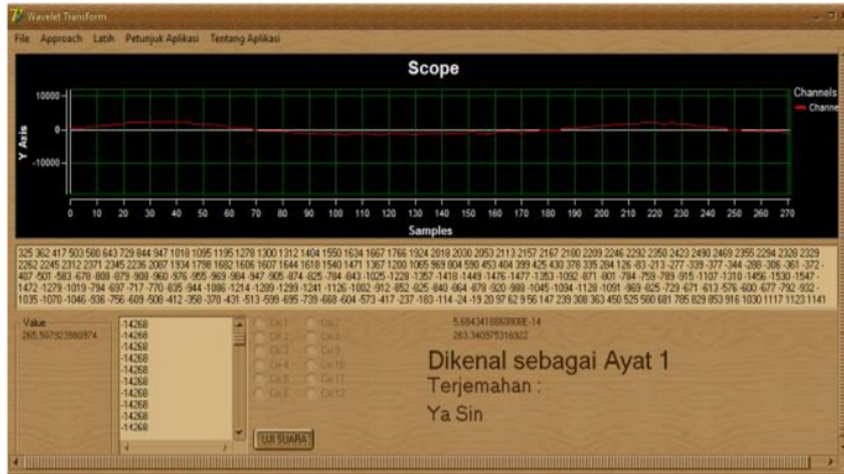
Wavelet Transform

File Approach Latih Petunjuk Aplikasi Tentang Aplikasi

Scope

Channels
Channe

10000
0
-10000

Y Axis

0 10 20 30 40 50 60 70 80 90 100 110 120 130 140 150 160 170 180 190 200 210 220 230 240 250 260 270

Samples

325 362 417 503 580 643 729 844 947 1018 1095 1195 1278 1300 1312 1404 1550 1634 1667 1766 1924 2018 2030 2053 2113 2157 2167 2180 2209 2246 2292 2350 2423 2490 2469 2355 2294 2328 2329 2262 2245 2312 2371 2345 2236 2087 1934 1798 1682 1606 1607 1644 1618 1540 1471 1367 1200 1065 969 804 590 453 404 399 425 430 378 335 284 126 -83 -213 -277 -339 -377 -344 -288 -306 -361 -372 -407 -501 -583 -678 -808 -879 -908 -960 -976 -955 -969 -984 -947 -905 -874 -825 -784 -843 -1025 -1228 -1357 -1418 -1449 -1476 -1477 -1353 -1092 -871 -801 -794 -759 -789 -915 -1107 -1310 -1456 -1530 -1547 -1472 -1279 -1019 -794 -697 -717 -770 -835 -944 -1086 -1214 -1289 -1299 -1241 -1126 -1002 -912 -852 -825 -840 -864 -878 -920 -988 -1045 -1094 -1128 -1091 -969 -825 -729 -671 -613 -576 -600 -677 -792 -932 -1035 -1070 -1046 -936 -756 -609 -508 -412 -358 -370 -431 -513 -599 -695 -739 -668 -604 -573 -417 -237 -183 -114 -24 -19 20 97 62 9 56 147 239 308 363 450 525 500 681 785 829 853 916 1030 1117 1123 1141

Value
265.597923980974

-14268
-14268
-14268
-14268
-14268
-14268
-14268
-14268
-14268
-14268
-14268

Ckl1 Ckl2
Ckl3 Ckl9
Ckl4 Ckl10
Ckl5 Ckl11
Ckl6 Ckl12

UJI SUARA

5.68434188608080E-14
263.340975316922

Dikenal sebagai Ayat 1
Terjemahan :
Ya Sin